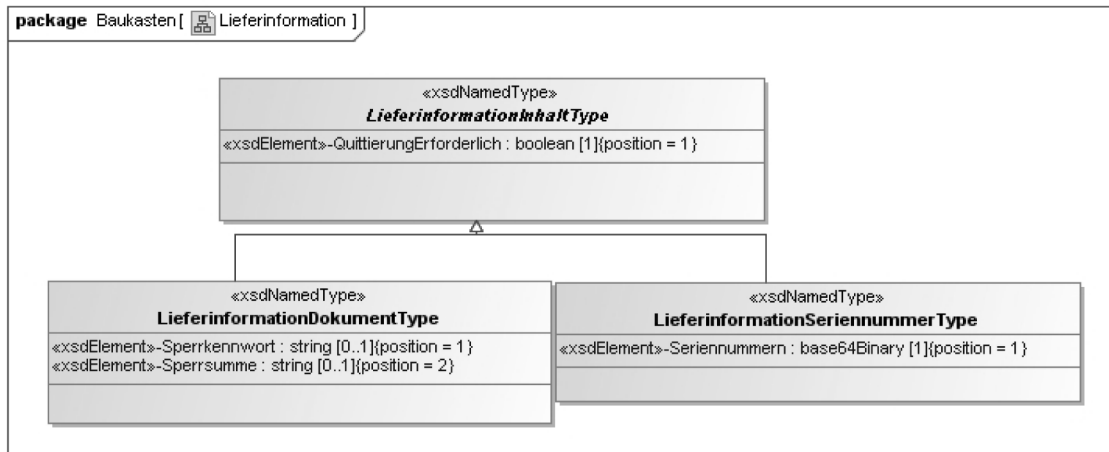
package Baukasten [ Lieferinformation ]

«xsdNamedType»
LieferinformationInhaltType

«xsdElement»-QuittierungErforderlich : boolean [1]{position = 1}

«xsdNamedType»
LieferinformationDokumentType

«xsdElement»-Sperrkennwort : string [0..1]{position = 1}
«xsdElement»-Sperrsumme : string [0..1]{position = 2}

«xsdNamedType»
LieferinformationSeriennummerType

«xsdElement»-Seriennummern : base64Binary [1]{position = 1}